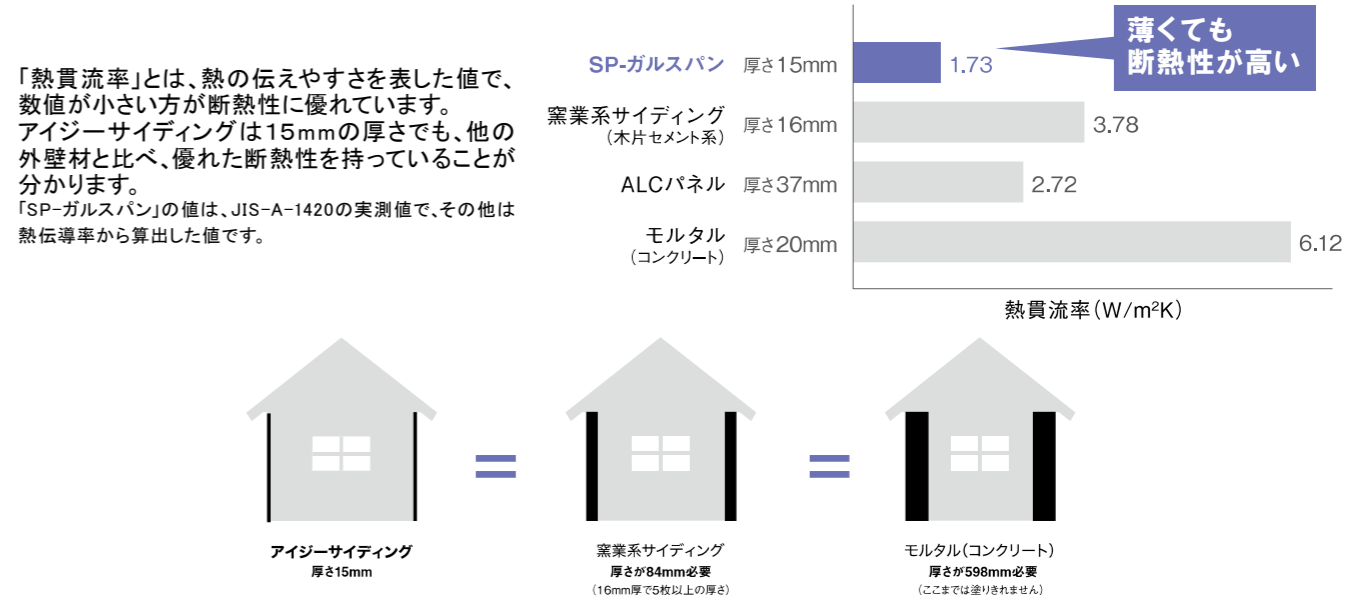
「熱貫流率」とは、熱の伝えやすさを表した値で、数値が小さい方が断熱性に優れています。
アイジーサイディングは15mmの厚さでも、他の外壁材と比べ、優れた断熱性を持っていることが分かります。
「SP-ガルスパン」の値は、JIS-A-1420の実測値で、その他は熱伝導率から算出した値です。

薄くても
断熱性が高い

| | | |
|---|---|---|
| SP-ガルスパン | 厚さ15mm | 1.73 |
| 窯業系サイディング（木片セメント系） | 厚さ16mm | 3.78 |
| ALCパネル | 厚さ37mm | 2.72 |
| モルタル（コンクリート） | 厚さ20mm | 6.12 |

熱貫流率（W/m²K）

アイジーサイディング
厚さ15mm

窯業系サイディング
厚さが84mm必要
（16mm厚で5枚以上の厚さ）

モルタル（コンクリート）
厚さが598mm必要
（ここまでは塗りきれません）